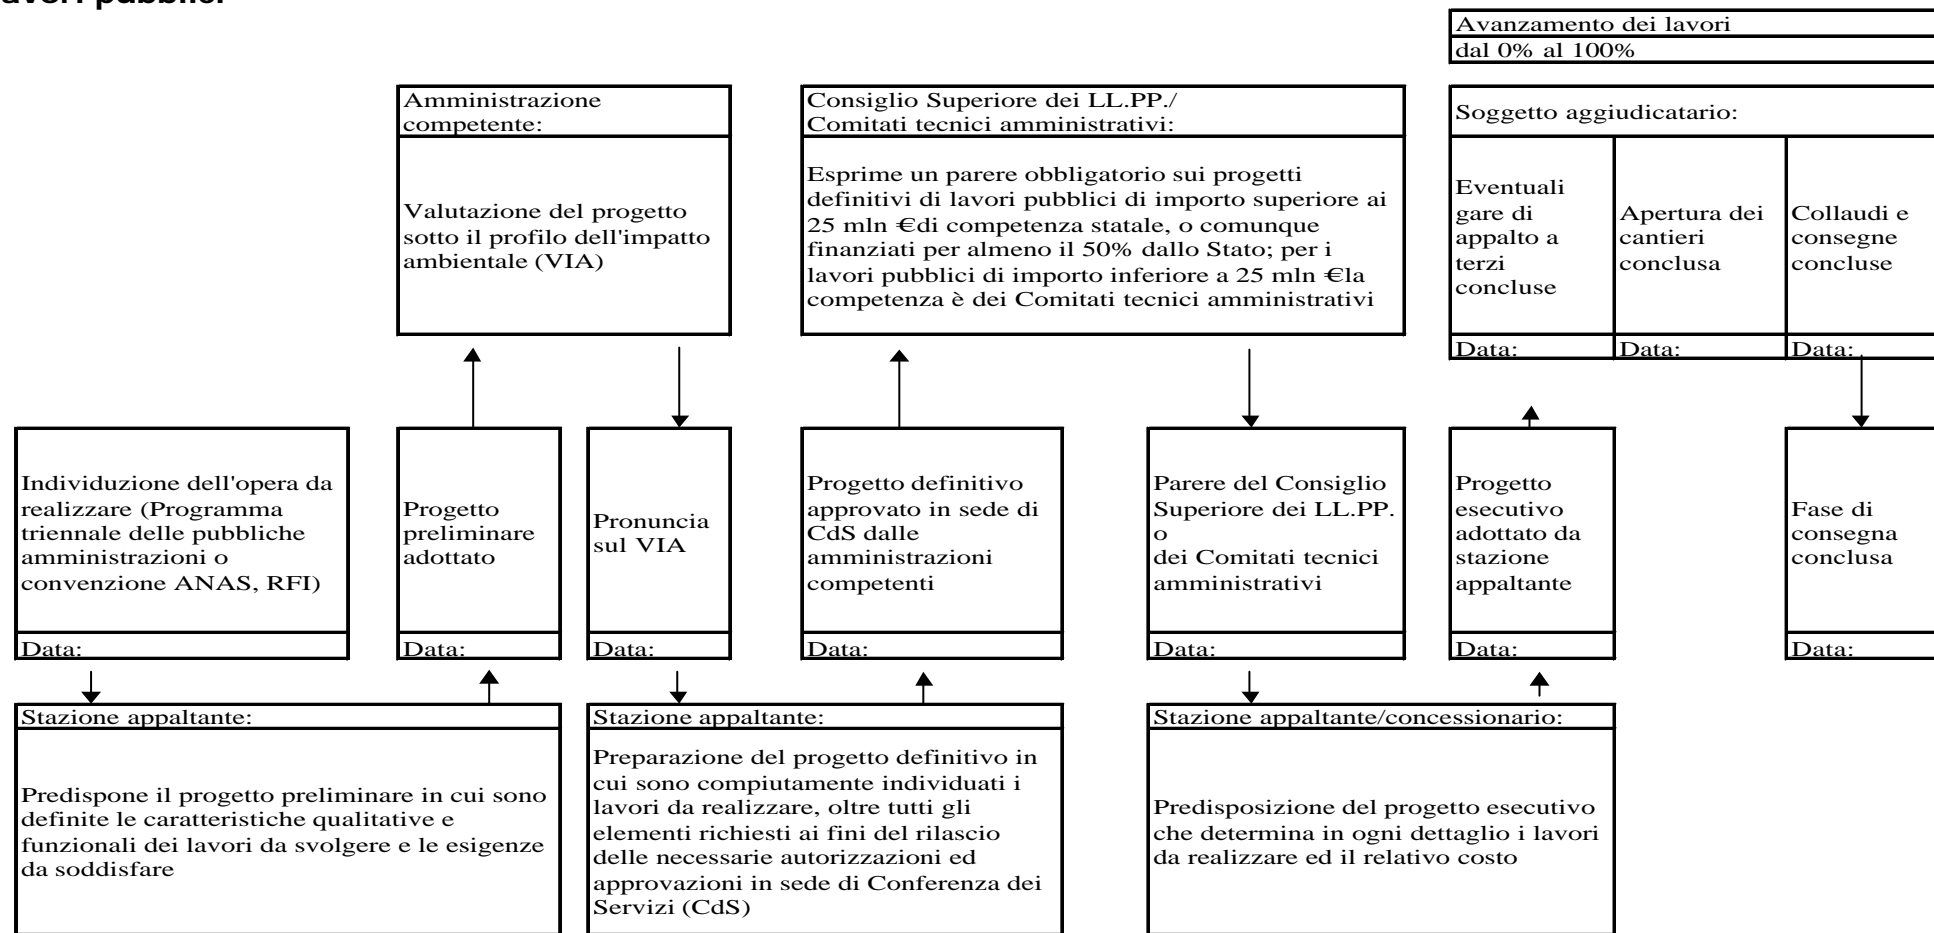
avori pubblic

Avanzamento dei lavori
dal 0% al 100%

Amministrazione competente:

Valutazione del progetto sotto il profilo dell'impatto ambientale (VIA)

Consiglio Superiore dei LL.PP./ Comitati tecnici amministrativi:

Esprime un parere obbligatorio sui progetti definitivi di lavori pubblici di importo superiore ai 25 mln €di competenza statale, o comunque finanziati per almeno il 50% dallo Stato; per i lavori pubblici di importo inferiore a 25 mln €la competenza è dei Comitati tecnici amministrativi

Soggetto aggiudicatario:

| Eventuali gare di appalto a terzi concluse | Apertura dei cantieri conclusa | Collaudi e consegne concluse |
|---|---|---|
| Data: | Data: | Data: |

Individuazione dell'opera da realizzare (Programma triennale delle pubbliche amministrazioni o convenzione ANAS, RFI)
Data:

Progetto preliminare adottato
Data:

Pronuncia sul VIA
Data:

Progetto definitivo approvato in sede di CdS dalle amministrazioni competenti
Data:

Parere del Consiglio Superiore dei LL.PP. o dei Comitati tecnici amministrativi
Data:

Progetto esecutivo adottato da stazione appaltante
Data:

Fase di consegna conclusa
Data:

Stazione appaltante:

Predispone il progetto preliminare in cui sono definite le caratteristiche qualitative e funzionali dei lavori da svolgere e le esigenze da soddisfare

Stazione appaltante:

Preparazione del progetto definitivo in cui sono compiutamente individuati i lavori da realizzare, oltre tutti gli elementi richiesti ai fini del rilascio delle necessarie autorizzazioni ed approvazioni in sede di Conferenza dei Servizi (CdS)

Stazione appaltante/concessionario:

Predisposizione del progetto esecutivo che determina in ogni dettaglio i lavori da realizzare ed il relativo costo